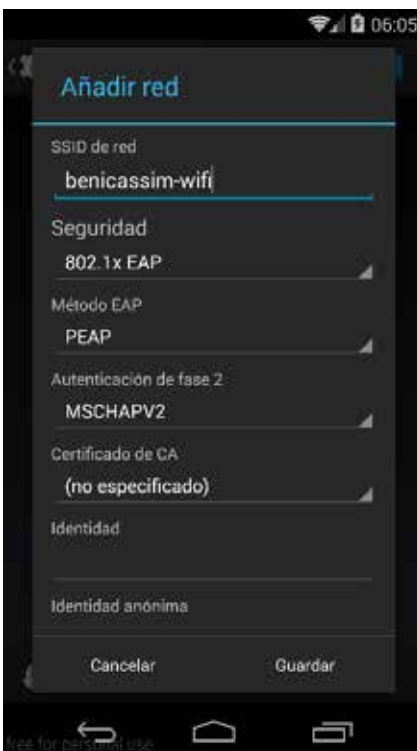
06:05

Añadir red

SSID de red

benicassim-wifi

Seguridad

802.1x EAP

Método EAP

PEAP

Autenticación de fase 2

MSCHAPV2

Certificado de CA

(no especificado)

Identidad

Identidad anónima

Cancelar

Guardar

free for personal use